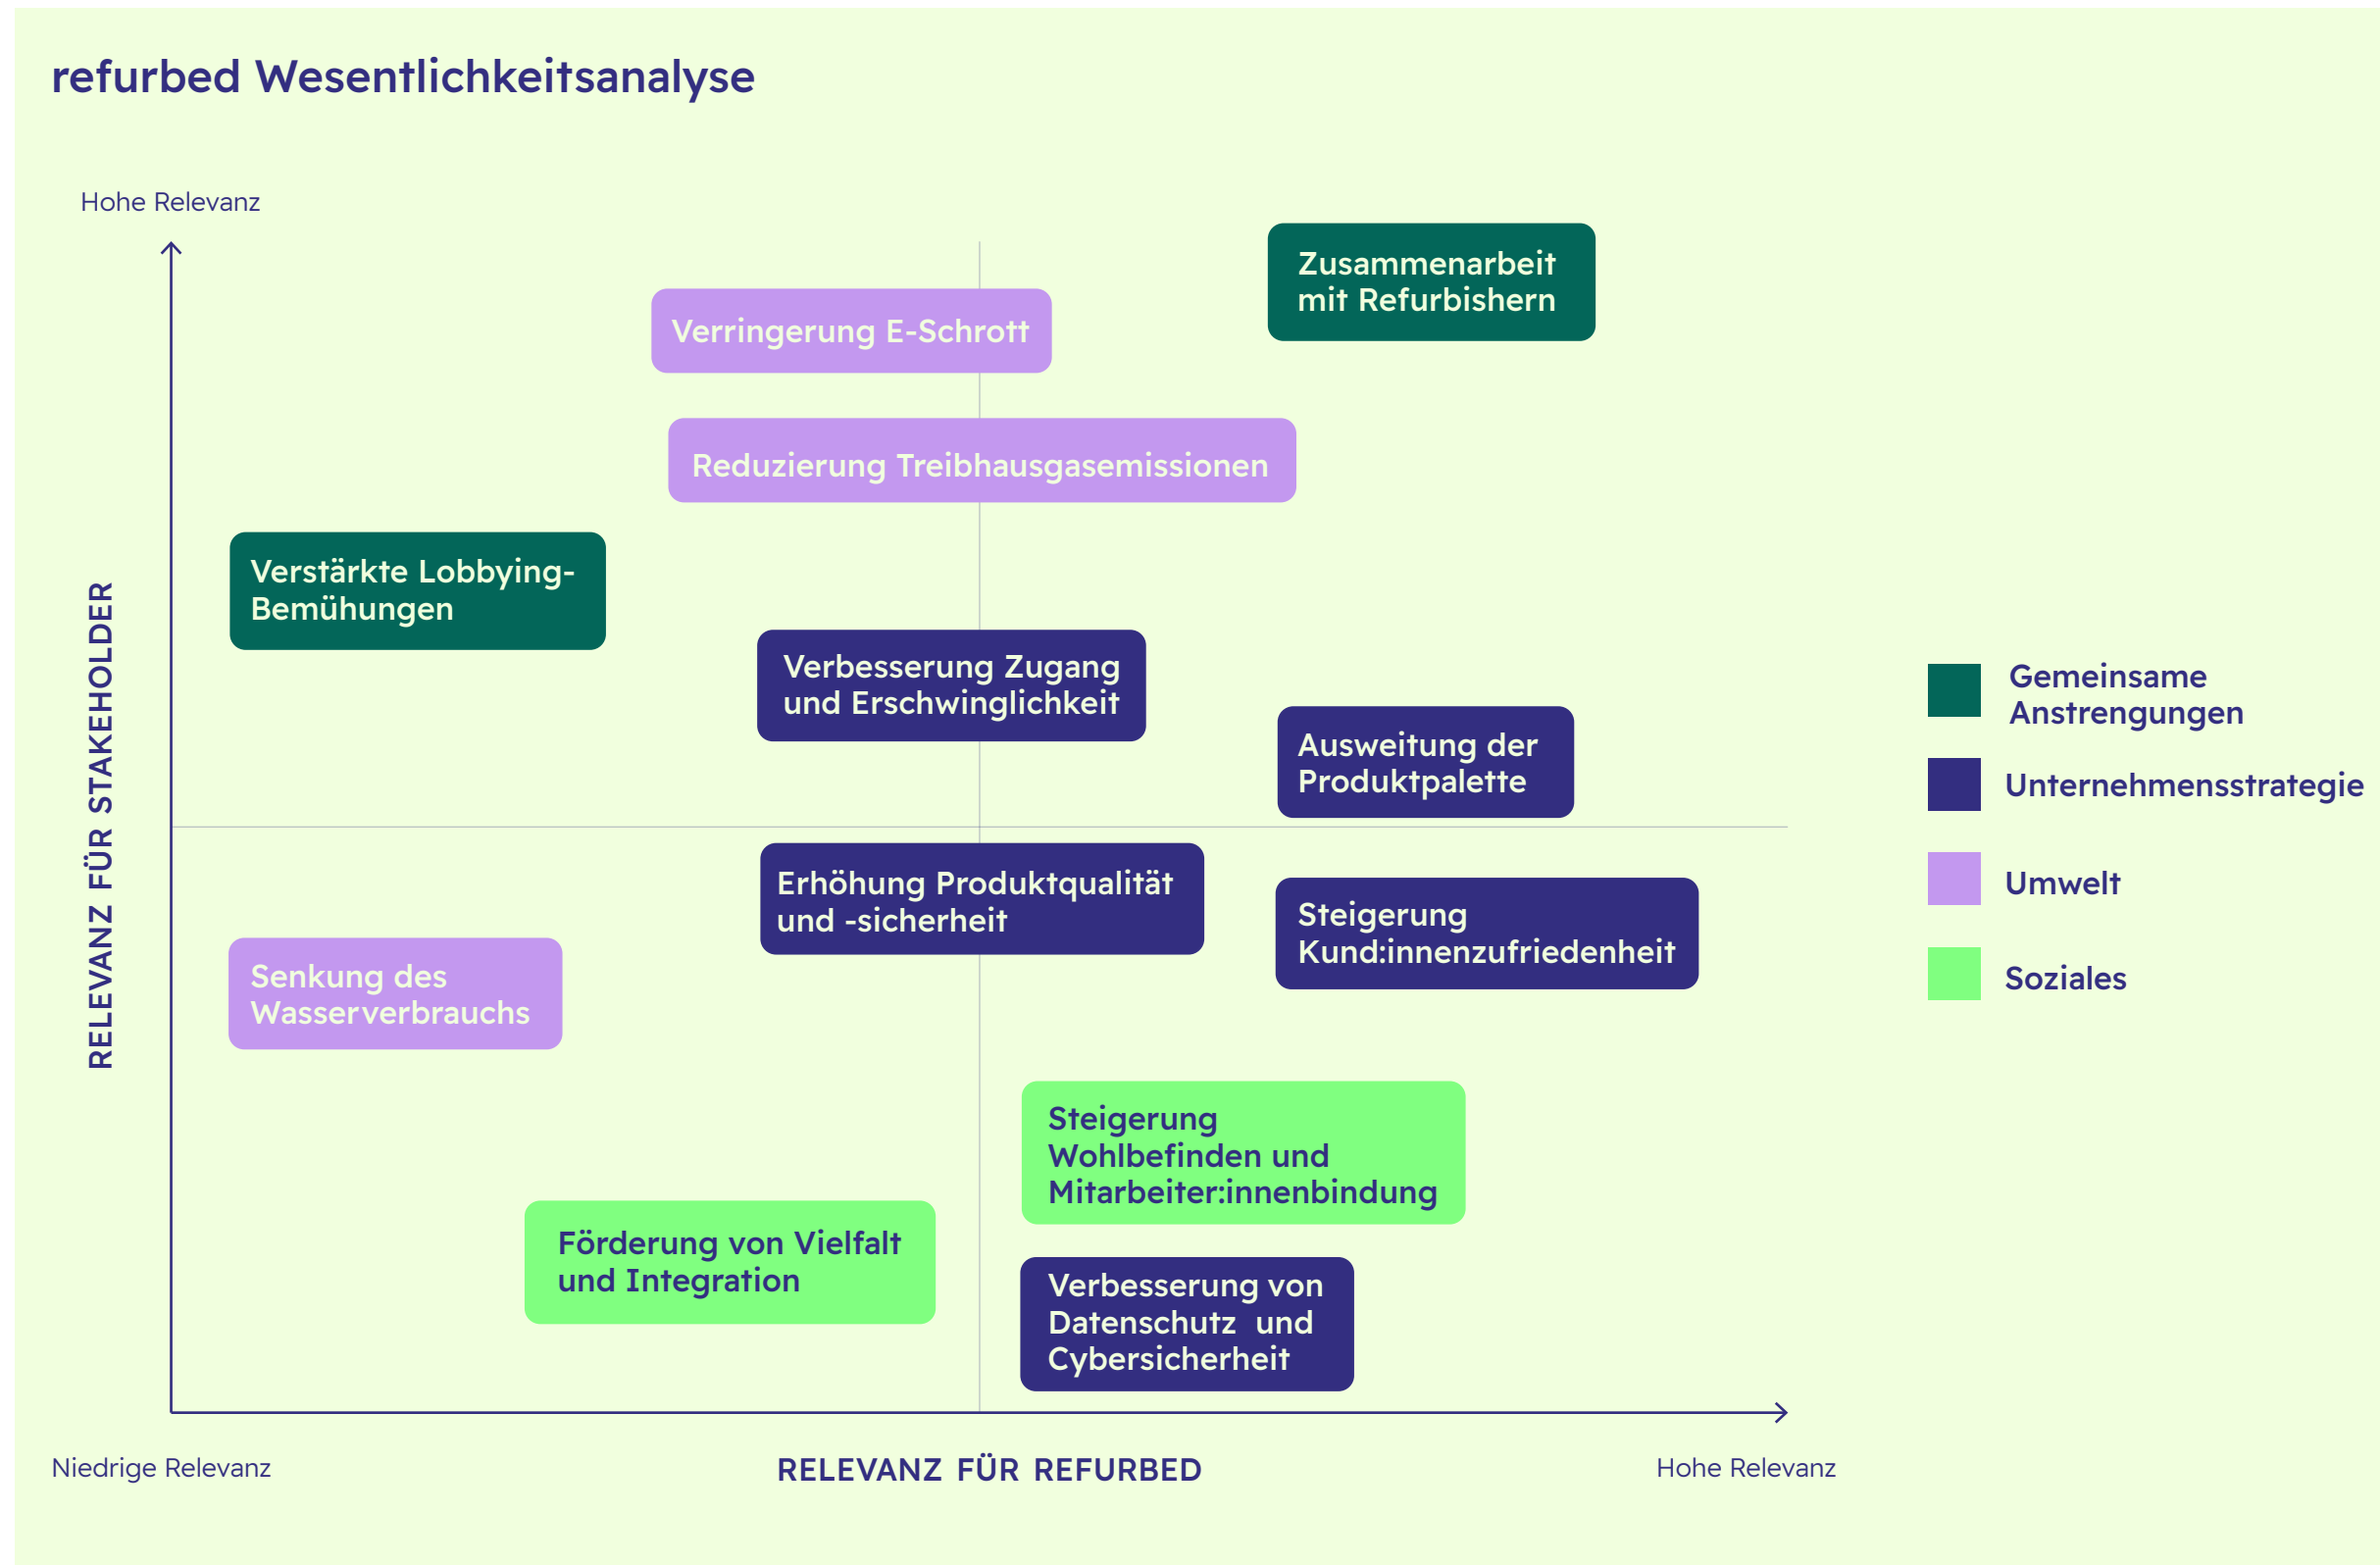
refurbed Wesentlichkeitsanalyse

Hohe Relevanz

RELEVANZ FÜR STAKEHOLDER

Zusammenarbeit mit Refurbishern

Verringerung E-Schrott

Reduzierung Treibhausgasemissionen

Verstärkte Lobbying-Bemühungen

Verbesserung Zugang und Erschwinglichkeit

Ausweitung der Produktpalette

Erhöhung Produktqualität und -sicherheit

Steigerung Kund:innenzufriedenheit

Senkung des Wasserverbrauchs

Steigerung Wohlbefinden und Mitarbeiter:innenbindung

Förderung von Vielfalt und Integration

Verbesserung von Datenschutz und Cybersicherheit

Gemeinsame Anstrengungen

Unternehmensstrategie

Umwelt

Soziales

Niedrige Relevanz

RELEVANZ FÜR REFURBED

Hohe Relevanz